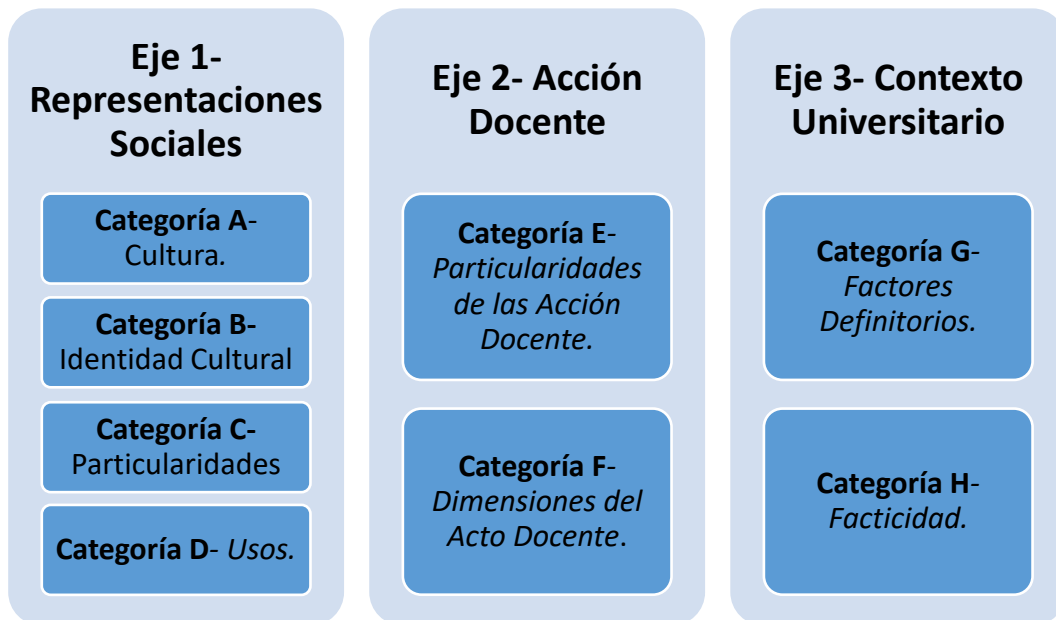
Eje 1- Representaciones Sociales

Categoría A- Cultura.

Categoría B- Identidad Cultural

Categoría C- Particularidades

Categoría D- Usos.

Eje 2- Acción Docente

Categoría E- Particularidades de las Acción Docente.

Categoría F- Dimensiones del Acto Docente.

Eje 3- Contexto Universitario

Categoría G- Factores Definitorios.

Categoría H- Facticidad.